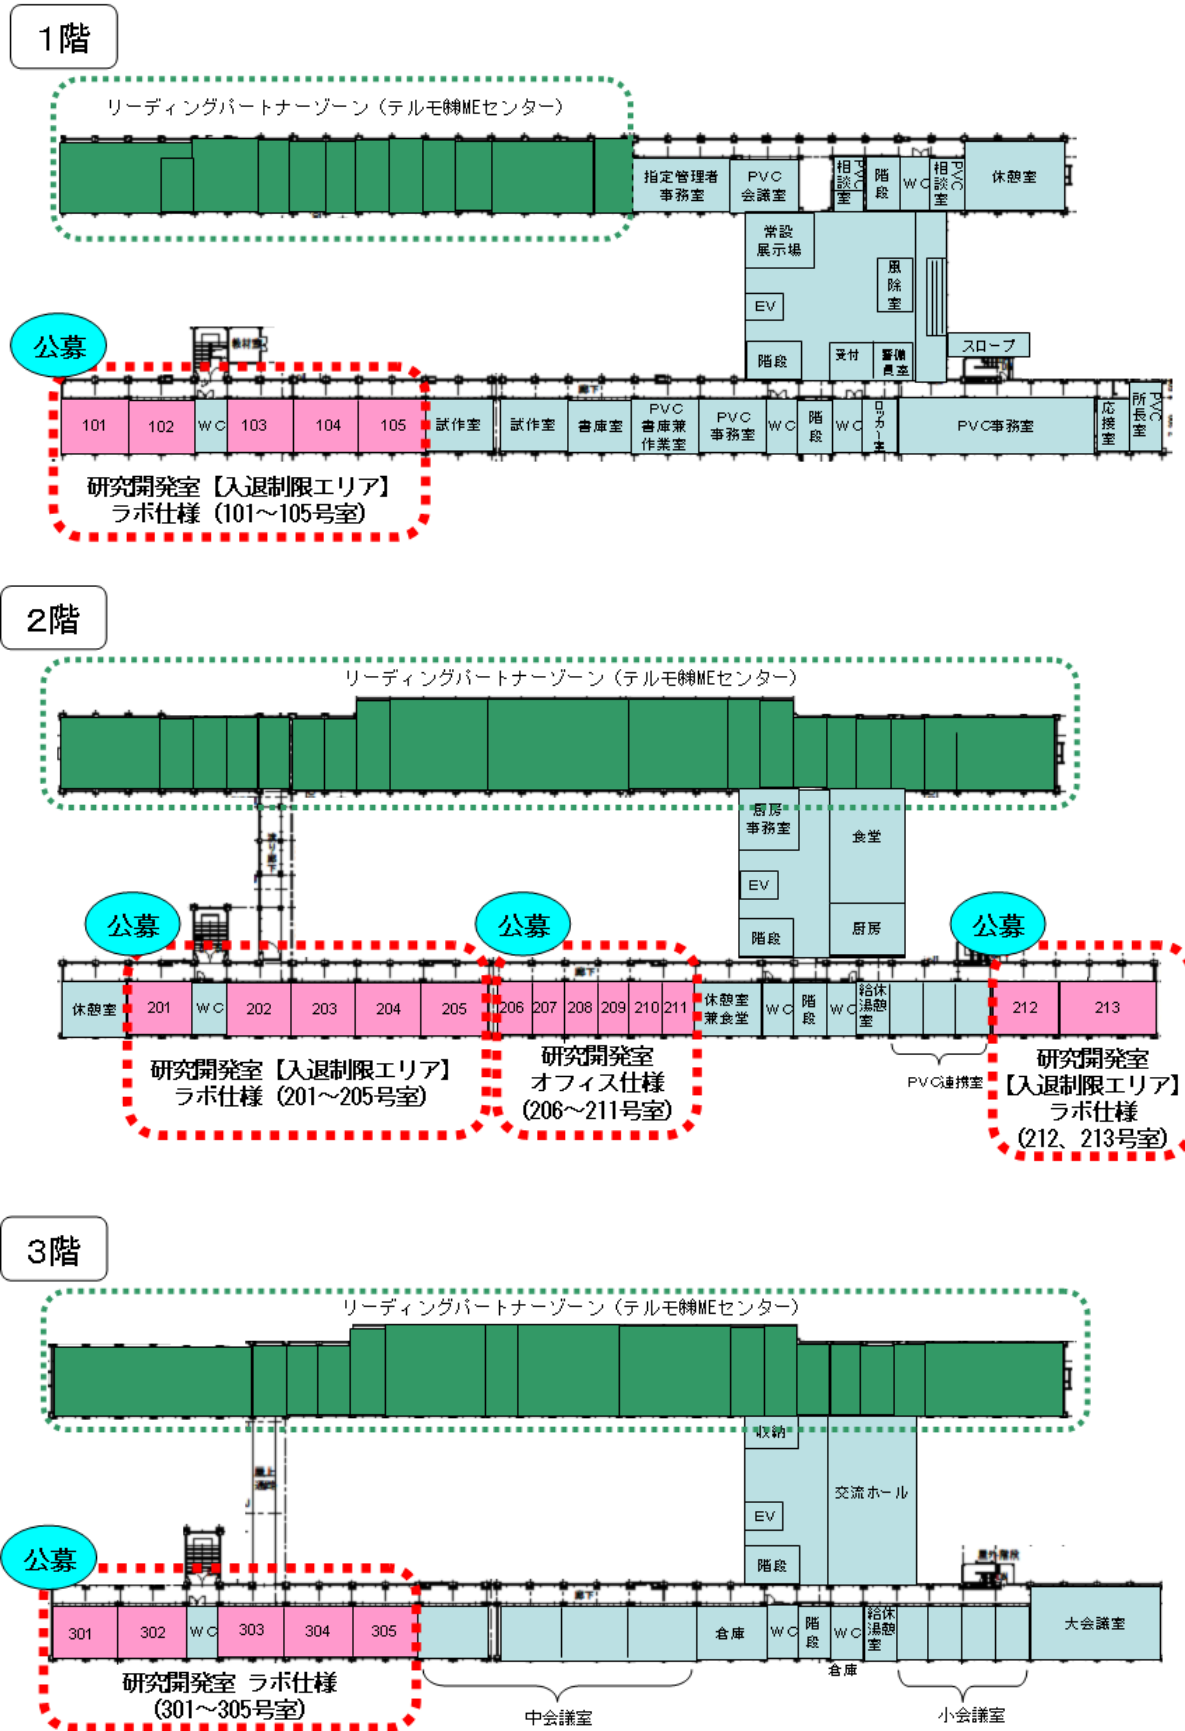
1階

リーディングパートナーゾーン（テルモ(株)MEセンター）

指定管理者事務室
PVC会議室
PVC相談室
階段
WC
PVC相談室
休憩室
常設展示場
風除室
EV
階段
受付
警備員室
スロープ

公募
101
102
WC
103
104
105
試作室
試作室
書庫室
PVC書庫兼作業室
PVC事務室
WC
階段
WC
ロッカー室
PVC事務室
応接室
PVC所長室

研究開発室【入退制限エリア】
ラボ仕様（101～105号室）

2階

リーディングパートナーゾーン（テルモ(株)MEセンター）

厨房事務室
食堂
EV
階段
厨房

公募
公募
公募
休憩室
201
WC
202
203
204
205
206
207
208
209
210
211
休憩室兼食堂
WC
階段
WC
給湯休憩室
212
213

研究開発室【入退制限エリア】
ラボ仕様（201～205号室）

研究開発室
オフィス仕様
（206～211号室）

PVC連携室

研究開発室
【入退制限エリア】
ラボ仕様
（212、213号室）

3階

リーディングパートナーゾーン（テルモ(株)MEセンター）

収納
交流ホール
EV
階段

公募
301
302
WC
303
304
305
倉庫
WC
階段
WC
給湯休憩室
大会議室
倉庫

研究開発室 ラボ仕様
（301～305号室）

中会議室
小会議室